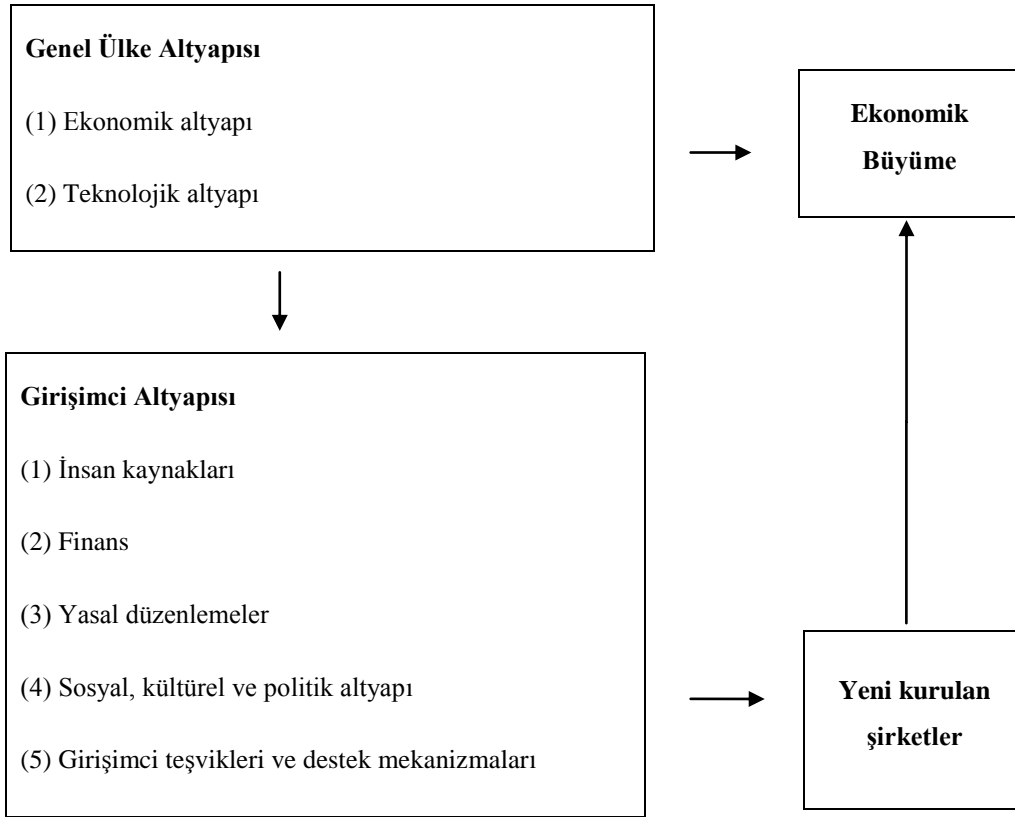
Genel Ülke Altyapısı

(1) Ekonomik altyapı

(2) Teknolojik altyapı

Ekonomik Büyüme

Girişimci Altyapısı

(1) İnsan kaynakları

(2) Finans

(3) Yasal düzenlemeler

(4) Sosyal, kültürel ve politik altyapı

(5) Girişimci teşvikleri ve destek mekanizmaları

Yeni kurulan şirketler